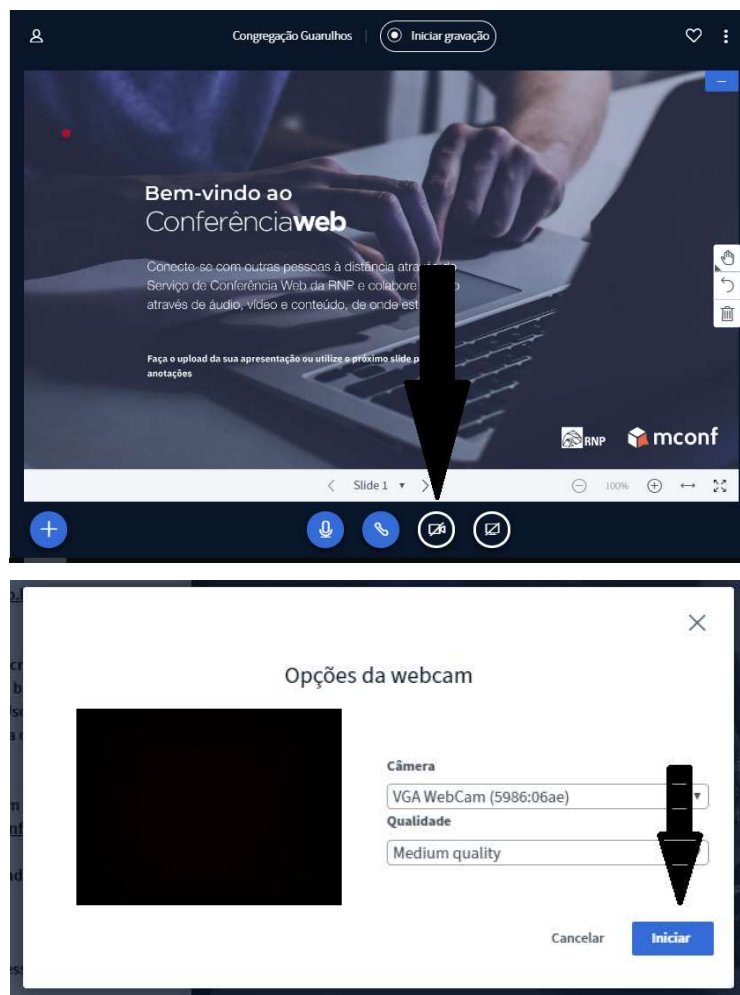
Congregação Guarulhos | Iniciar gravação

Bem-vindo ao
Conferênciaweb

Conecte-se com outras pessoas à distância através do Serviço de Conferência Web da RNP e colabore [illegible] através de áudio, vídeo e conteúdo, de onde est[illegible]

Faça o upload da sua apresentação ou utilize o próximo slide p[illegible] anotações

RNP mconf

Slide 1 ▾ 100%

Opções da webcam

Câmera
VGA WebCam (5986:06ae)
Qualidade
Medium quality

Cancelar Iniciar